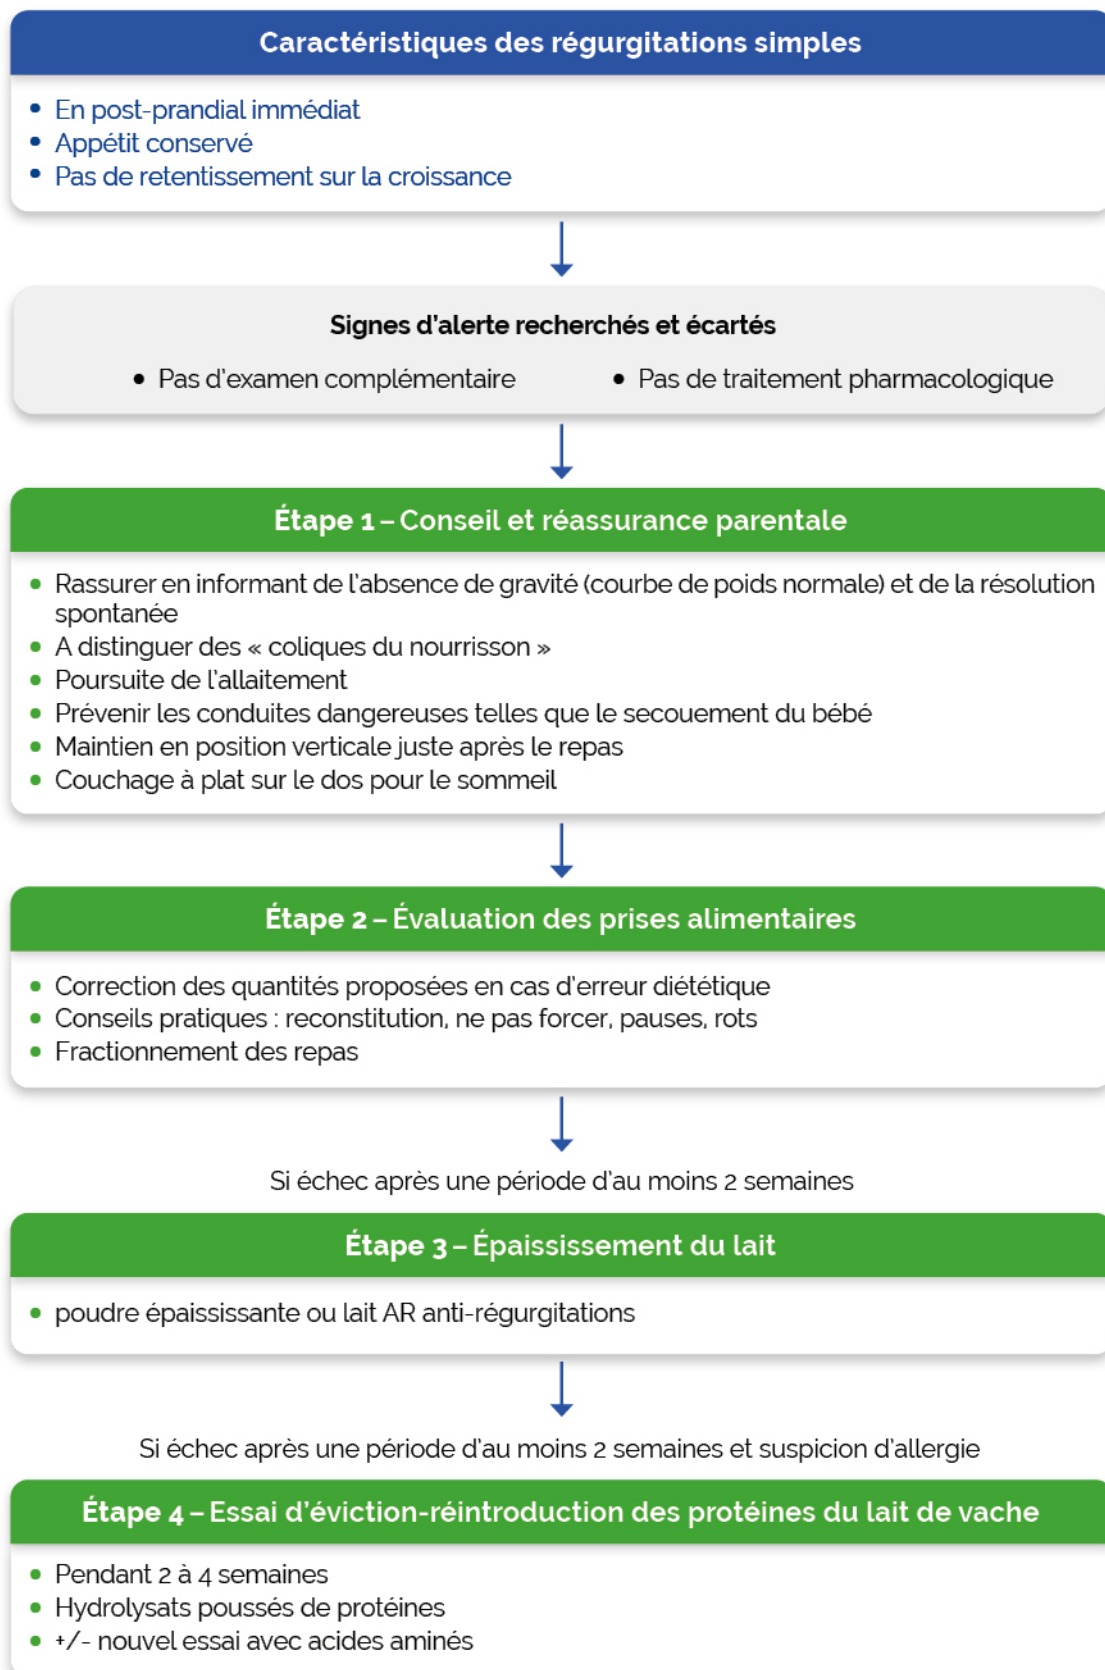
Caractéristiques des régurgitations simples

- En post-prandial immédiat
- Appétit conservé
- Pas de retentissement sur la croissance

Signes d'alerte recherchés et écartés

- Pas d'examen complémentaire
- Pas de traitement pharmacologique

Étape 1 – Conseil et réassurance parentale

- Rassurer en informant de l'absence de gravité (courbe de poids normale) et de la résolution spontanée
- A distinguer des « coliques du nourrisson »
- Poursuite de l'allaitement
- Prévenir les conduites dangereuses telles que le secouement du bébé
- Maintien en position verticale juste après le repas
- Couchage à plat sur le dos pour le sommeil

Étape 2 – Évaluation des prises alimentaires

- Correction des quantités proposées en cas d'erreur diététique
- Conseils pratiques : reconstitution, ne pas forcer, pauses, rots
- Fractionnement des repas

Si échec après une période d'au moins 2 semaines

Étape 3 – Épaississement du lait

- poudre épaississante ou lait AR anti-régurgitations

Si échec après une période d'au moins 2 semaines et suspicion d'allergie

Étape 4 – Essai d'éviction-réintroduction des protéines du lait de vache

- Pendant 2 à 4 semaines
- Hydrolysats poussés de protéines
- +/- nouvel essai avec acides aminés